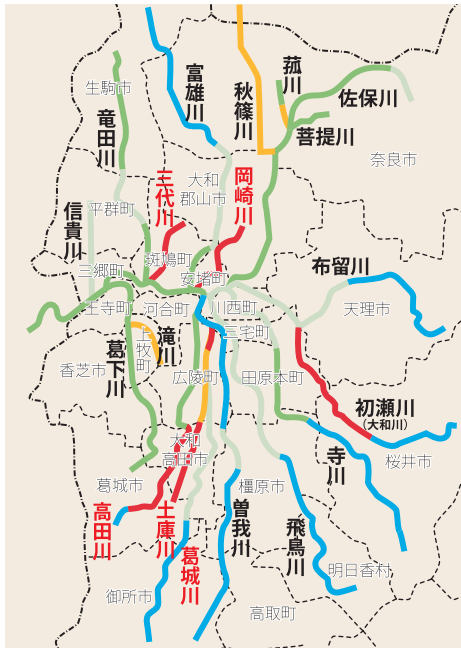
富雄川
秋篠川
菰川
佐保川
菩提川
奈良市
生駒市
竜田川
大和郡山市
三代川
岡崎川
平群町
信貴川
斑鳩町
三郷町
安堵町
布留川
王寺町
河合町
川西町
三宅町
天理市
上牧町
滝川
葛下川
香芝市
広陵町
田原本町
初瀬川
(大和川)
寺川
大和高田市
桜井市
葛城市
橿原市
高田川
土庫川
曽我川
飛鳥川
葛城川
明日香村
御所市
高取町